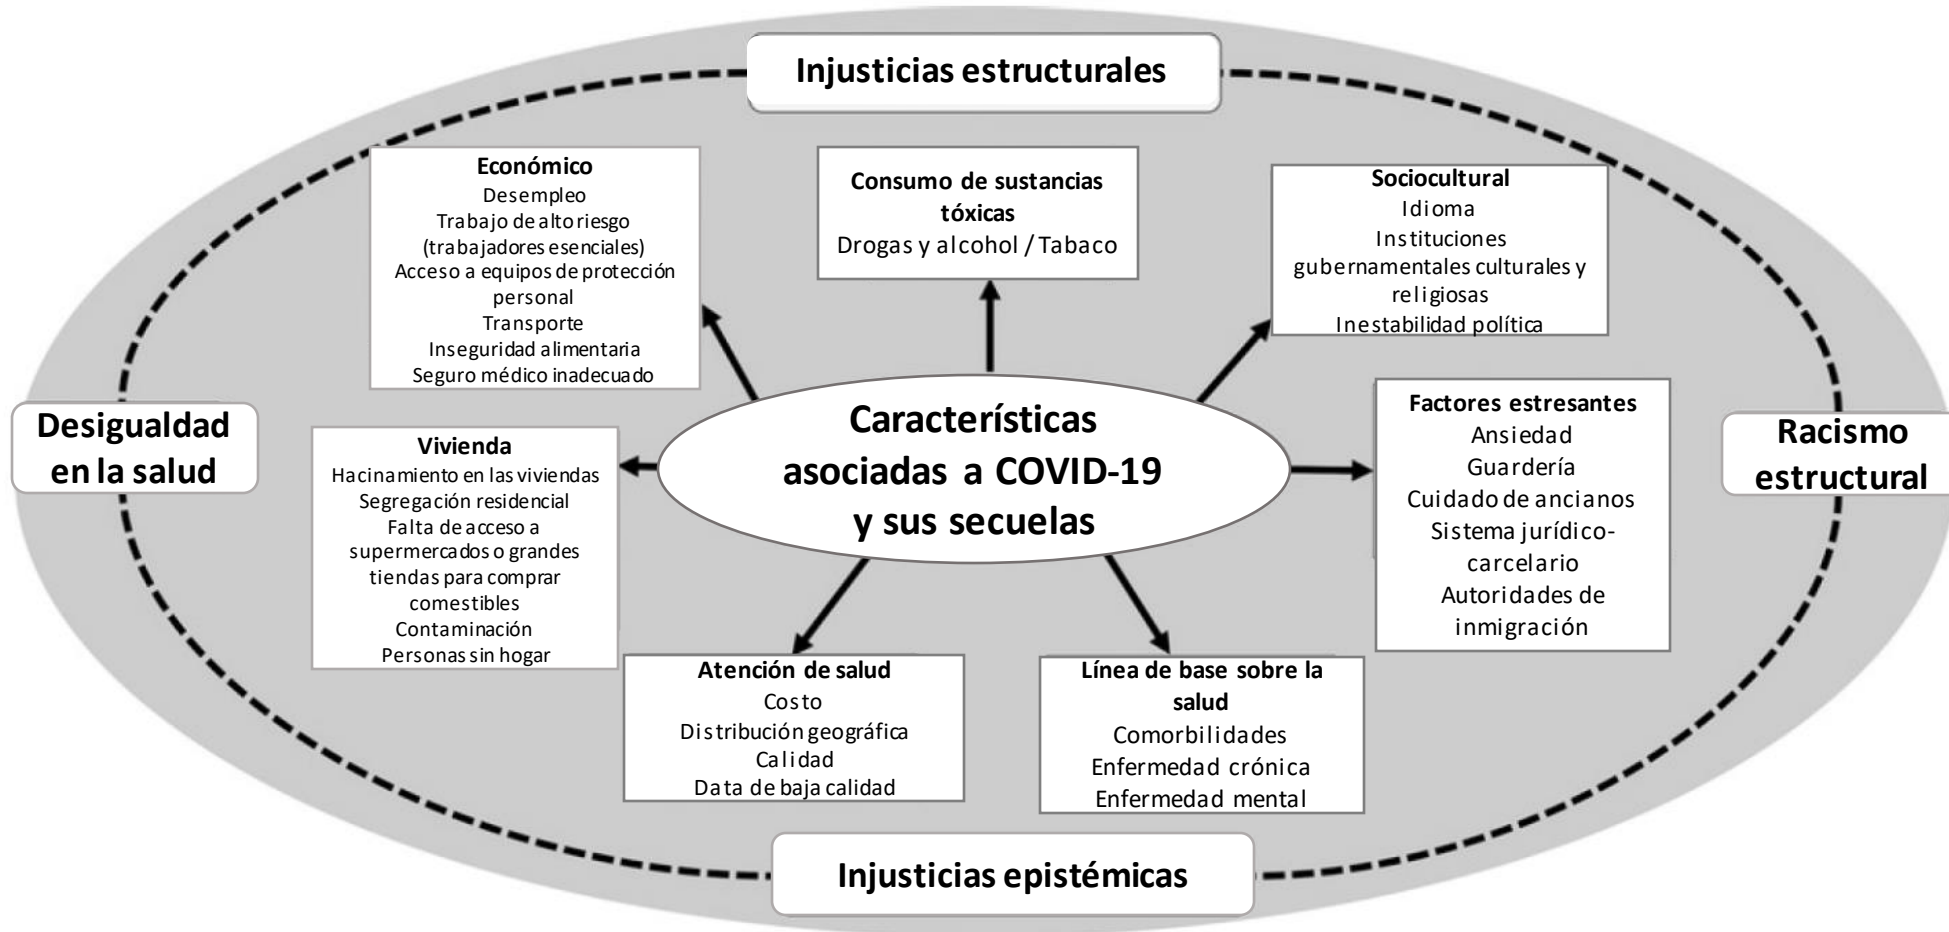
Injusticias estructurales

Económico
Desempleo
Trabajo de alto riesgo (trabajadores esenciales)
Acceso a equipos de protección personal
Transporte
Inseguridad alimentaria
Seguro médico inadecuado

Consumo de sustancias tóxicas
Drogas y alcohol / Tabaco

Sociocultural
Idioma
Instituciones gubernamentales culturales y religiosas
Inestabilidad política

Desigualdad en la salud

Vivienda
Hacinamiento en las viviendas
Segregación residencial
Falta de acceso a supermercados o grandes tiendas para comprar comestibles
Contaminación
Personas sin hogar

Características asociadas a COVID-19 y sus secuelas

Factores estresantes
Ansiedad
Guardería
Cuidado de ancianos
Sistema jurídico-carcelario
Autoridades de inmigración

Racismo estructural

Atención de salud
Costo
Distribución geográfica
Calidad
Data de baja calidad

Línea de base sobre la salud
Comorbilidades
Enfermedad crónica
Enfermedad mental

Injusticias epistémicas